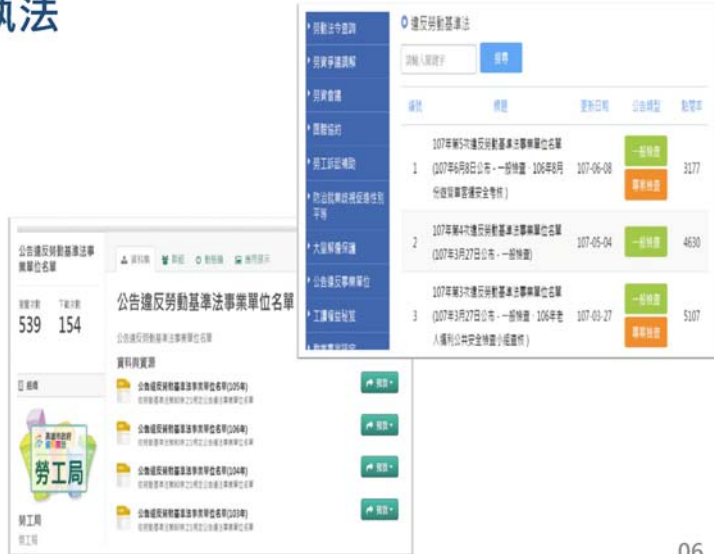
執法

勞動法令查詢
勞資爭議調解
勞資會議
團體協約
勞工訴訟補助
防治就業歧視促進性別平等
大量解僱保護
公告違反事業單位
工運權益秘笈
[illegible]

違反勞動基準法

請輸入關鍵字 搜尋

| 編號 | 標題 | 更新日期 | 公告類型 | 點閱率 |
|---|---|---|---|---|
| 1 | 107年第5次違反勞動基準法事業單位名單(107年6月8日公布－一般檢查、106年8月份徵募專案場安全檢查) | 107-06-08 | 一般檢查 專案檢查 | 3177 |
| 2 | 107年第4次違反勞動基準法事業單位名單(107年3月27日公布－一般檢查) | 107-05-04 | 一般檢查 | 4630 |
| 3 | 107年第3次違反勞動基準法事業單位名單(107年3月27日公布－一般檢查、106年老人福利公共安全檢查小組週報) | 107-03-27 | 一般檢查 專案檢查 | 5107 |

公告違反勞動基準法事業單位名單

瀏覽次數 539 下載次數 154

組織

勞工局

勞工局
勞工局

資料集 單組 動態 應用展示

公告違反勞動基準法事業單位名單

公告違反勞動基準法事業單位名單

資料與資源

公告違反勞動基準法事業單位名單(105年)
公告違反勞動基準法事業單位名單(106年)
公告違反勞動基準法事業單位名單(104年)
公告違反勞動基準法事業單位名單(103年)

探索
探索
探索
探索

06